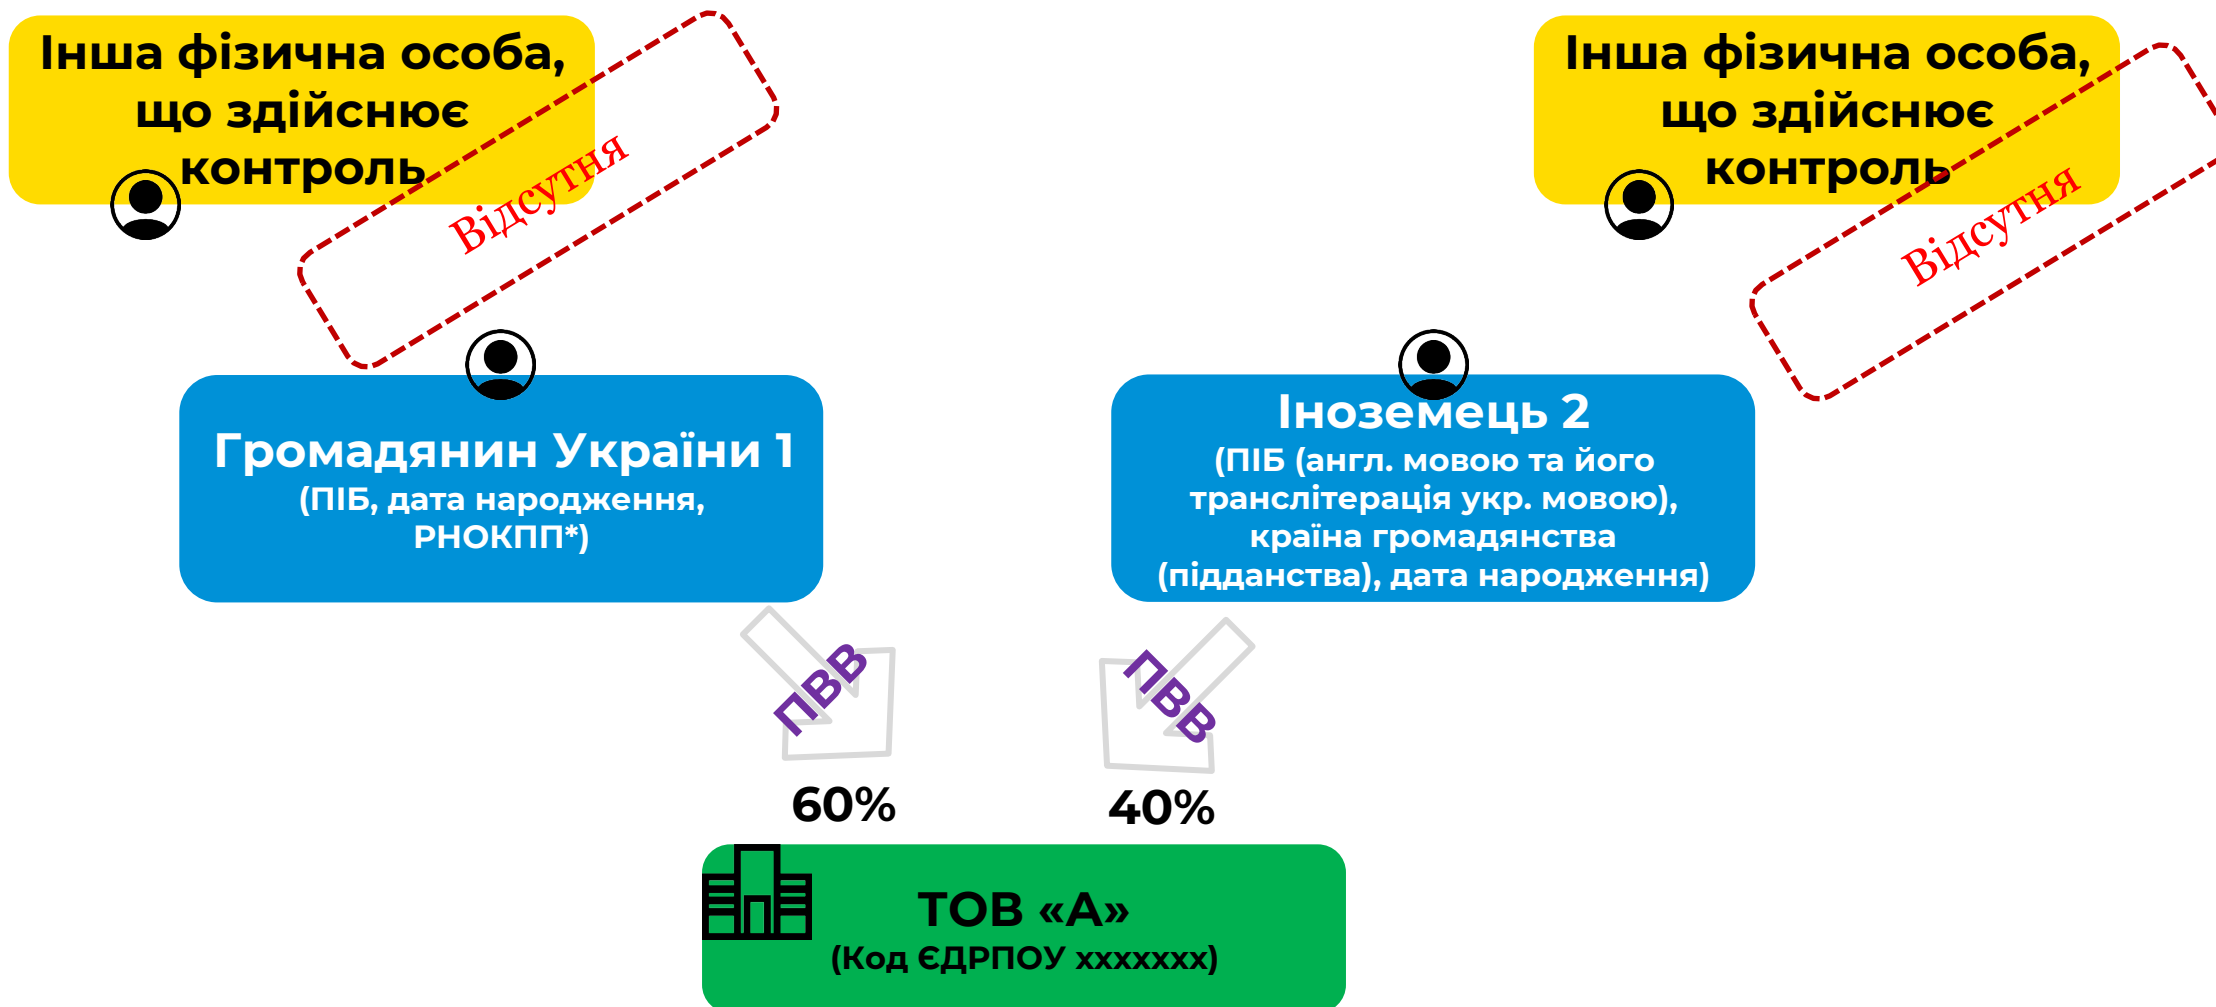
Інша фізична особа, що здійснює контроль

Відсутня

Інша фізична особа, що здійснює контроль

Відсутня

Громадянин України 1
(ПІБ, дата народження, РНОКПП*)

Іноземець 2
(ПІБ (англ. мовою та його транслітерація укр. мовою), країна громадянства (підданства), дата народження)

ПВВ

ПВВ

60%

40%

ТОВ «А»
(Код ЄДРПОУ xxxxxxx)